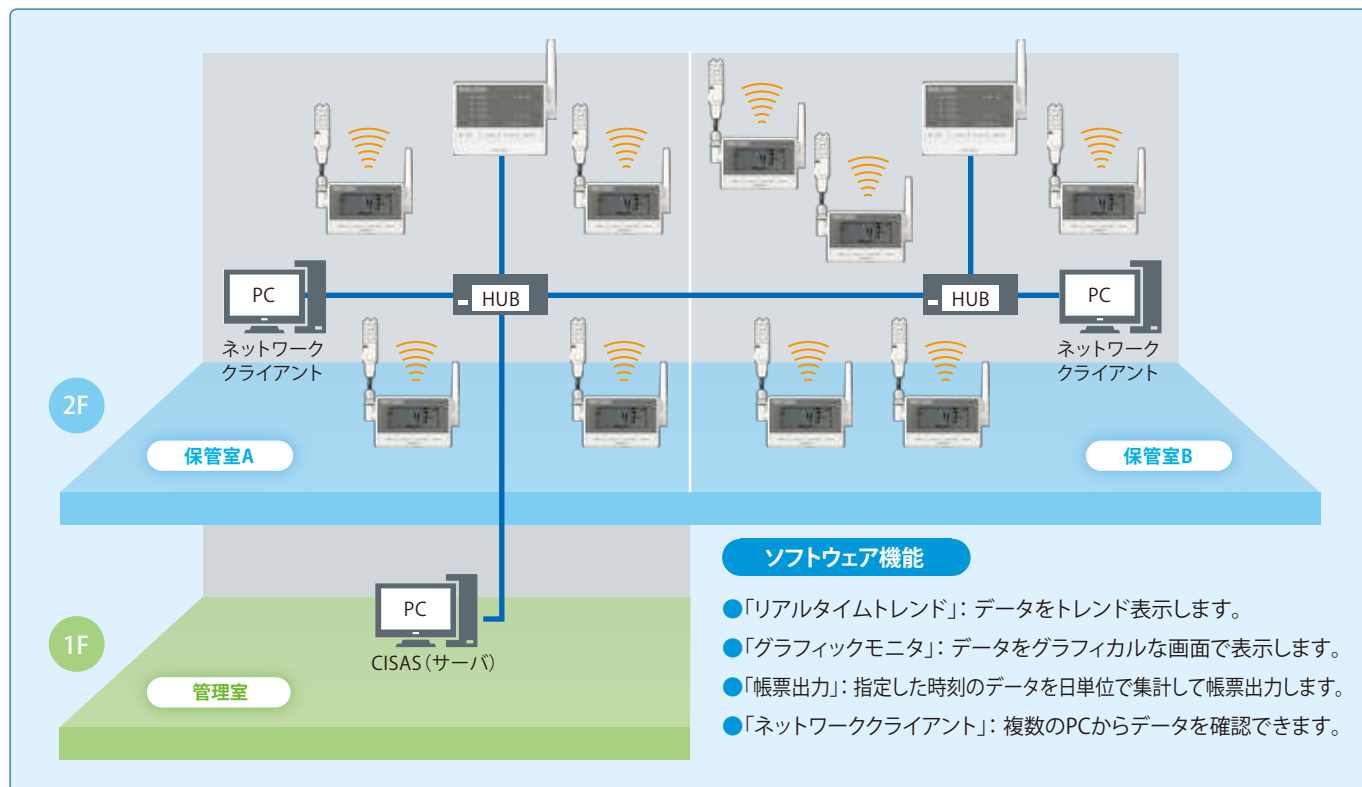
PC
ネットワーク
クライアント

HUB

HUB

PC
ネットワーク
クライアント

2F

保管室A

保管室B

PC
CISAS（サーバ）

1F

管理室

ソフトウェア機能

●「リアルタイムトレンド」：データをトレンド表示します。
●「グラフィックモニタ」：データをグラフィカルな画面で表示します。
●「帳票出力」：指定した時刻のデータを日単位で集計して帳票出力します。
●「ネットワーククライアント」：複数のPCからデータを確認できます。